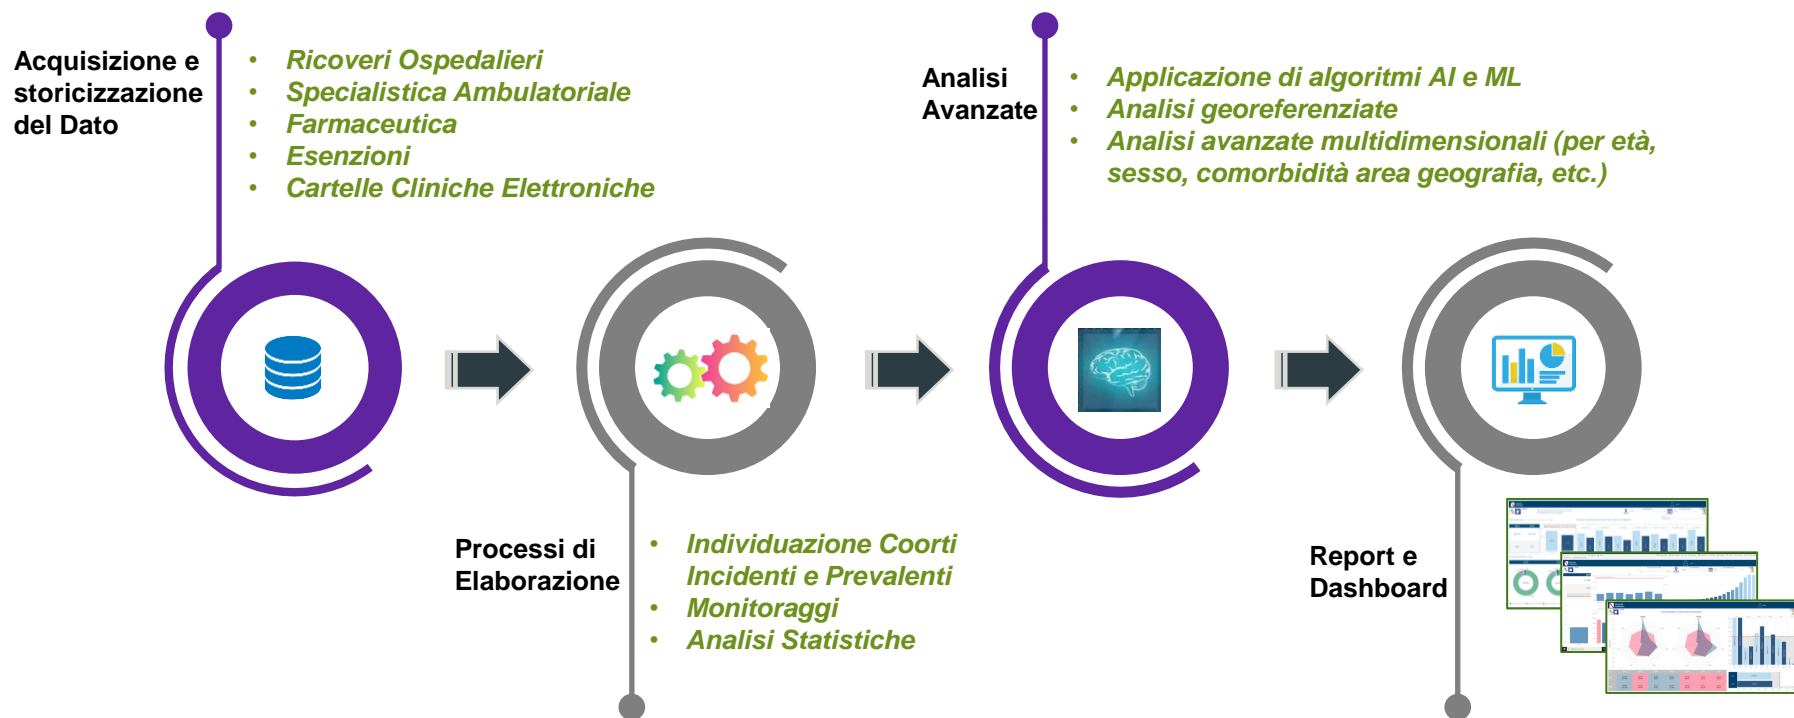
Acquisizione e storicizzazione del Dato

- Ricoveri Ospedalieri
- Specialistica Ambulatoriale
- Farmaceutica
- Esenzioni
- Cartelle Cliniche Elettroniche

Analisi Avanzate

- Applicazione di algoritmi AI e ML
- Analisi georeferenziate
- Analisi avanzate multidimensionali (per età, sesso, comorbidità area geografia, etc.)

Processi di Elaborazione

- Individuazione Coorti Incidenti e Prevalenti
- Monitoraggi
- Analisi Statistiche

Report e Dashboard